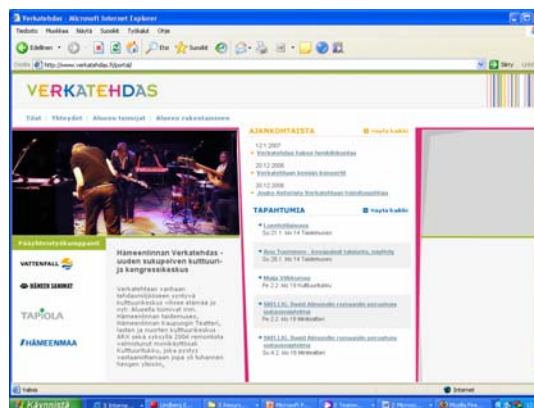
Verkatehdas - Microsoft Internet Explorer

Tiedosto Muokkaa Näytä Suosikit Työkalut Ohje

Edellinen Etsi Suosikit

Osoite http://www.verkatehdas.fi/portal/

Siirry

VERKATEHDAS

Tilat | Yhteydet | Alueen toimijat | Alueen rakentaminen

AJANKOHTAISTA

Näytä kaikki

12.1.2007
Verkatehtaan kahvio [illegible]

20.12.2006
Verkatehtaan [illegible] konsertit

20.12.2006
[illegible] Verkatehtaan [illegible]

TAPAHTUMIA

Näytä kaikki

Luontoillassa
Su 21.1. klo 14 Taidemuseo

Anu Tuominen - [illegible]
Su 28.1. klo 14 Taidemuseo

Maija Vilkkumaa
Pe 2.2. klo 19 Kulttuurikeskus

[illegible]
Pe 2.2. klo 19 Minkkellari

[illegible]
Su 4.2. klo 10 Minkkellari

Pääyhteistyökumppanit

VATTENFALL

HÄMEEN SANOMAT

TAPIOLA

HÄMEENMAA

Hämeenlinnan Verkatehdas - uuden sukupolven kulttuuri- ja kongressikeskus

Verkatehtaan vanhaan tehdasmiljööseen syntyvä kulttuurikeskus viisaa alanisä ja nyt. Alueella toimivat mm. Hämeenlinnan taidemuseo, Hämeenlinnan Kaupungin Teatteri, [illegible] kulttuurikeskus ARX sekä vuosilla 2006 rakennettu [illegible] Kulttuuritalo, joka palvelee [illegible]

Valmis

Internet

Käynnistä